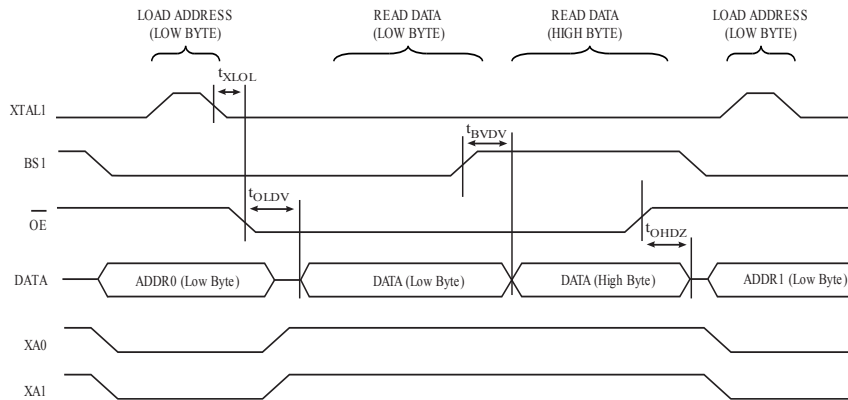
LOAD ADDRESS (LOW BYTE)

READ DATA (LOW BYTE)

READ DATA (HIGH BYTE)

LOAD ADDRESS (LOW BYTE)

$t_{XLOL}$

XTAL1

$t_{BVDV}$

BS1

$t_{OLDV}$

$\overline{OE}$

$t_{OHDZ}$

DATA

ADDR0 (Low Byte)

DATA (Low Byte)

DATA (High Byte)

ADDR1 (Low Byte)

XA0

XA1